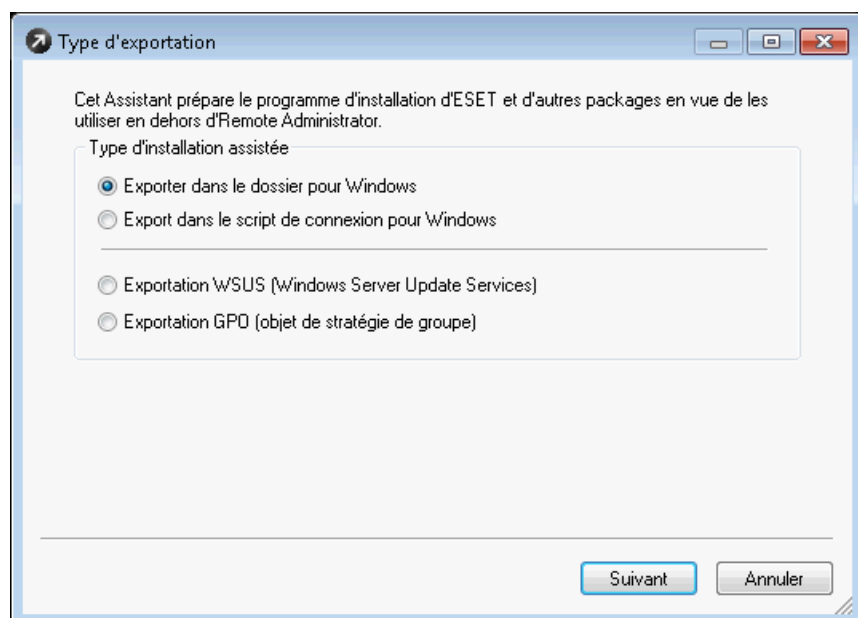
Type d'exportation

Cet Assistant prépare le programme d'installation d'ESET et d'autres packages en vue de les utiliser en dehors d'Remote Administrator.

Type d'installation assistée

Exporter dans le dossier pour Windows

Export dans le script de connexion pour Windows

Exportation WSUS (Windows Server Update Services)

Exportation GPO (objet de stratégie de groupe)

Suivant

Annuler